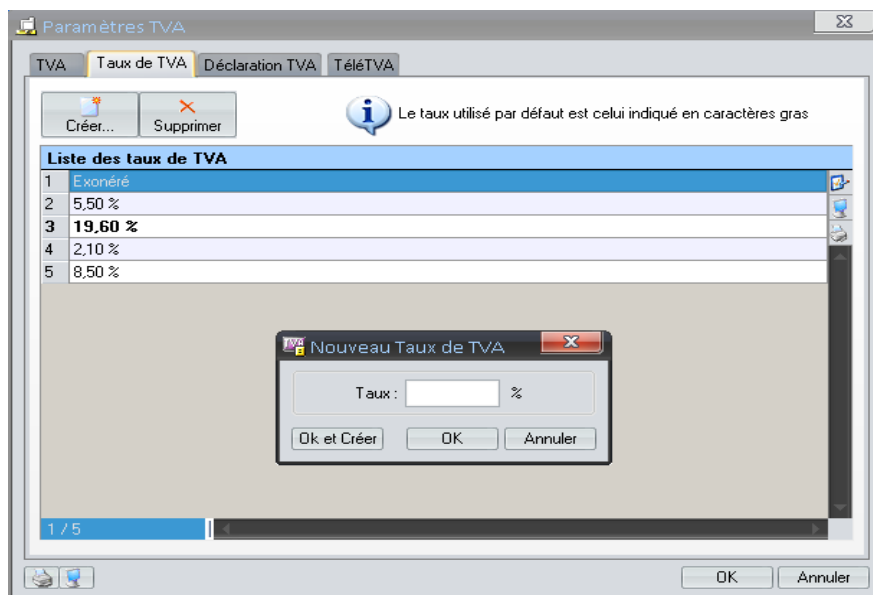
Paramètres TVA

TVA | Taux de TVA | Déclaration TVA | TéléTVA

Créer... | Supprimer

Le taux utilisé par défaut est celui indiqué en caractères gras

Liste des taux de TVA

| 1 | Exonéré |
|---|---|
| 2 | 5,50 % |
| 3 | **19,60 %** |
| 4 | 2,10 % |
| 5 | 8,50 % |

Nouveau Taux de TVA

Taux : %

Ok et Créer | OK | Annuler

1 / 5

OK | Annuler